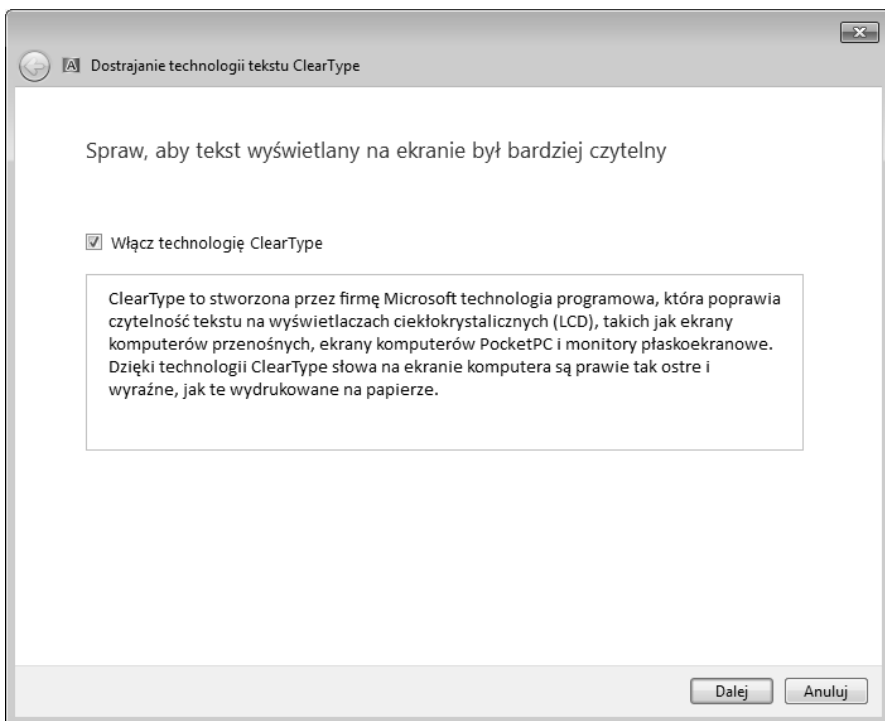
Dostrajanie technologii tekstu ClearType

Spraw, aby tekst wyświetlany na ekranie był bardziej czytelny

Włącz technologię ClearType

ClearType to stworzona przez firmę Microsoft technologia programowa, która poprawia czytelność tekstu na wyświetlaczach ciekłokrystalicznych (LCD), takich jak ekrany komputerów przenośnych, ekrany komputerów PocketPC i monitory płaskoekranowe. Dzięki technologii ClearType słowa na ekranie komputera są prawie tak ostre i wyraźne, jak te wydrukowane na papierze.

Dalej
Anuluj